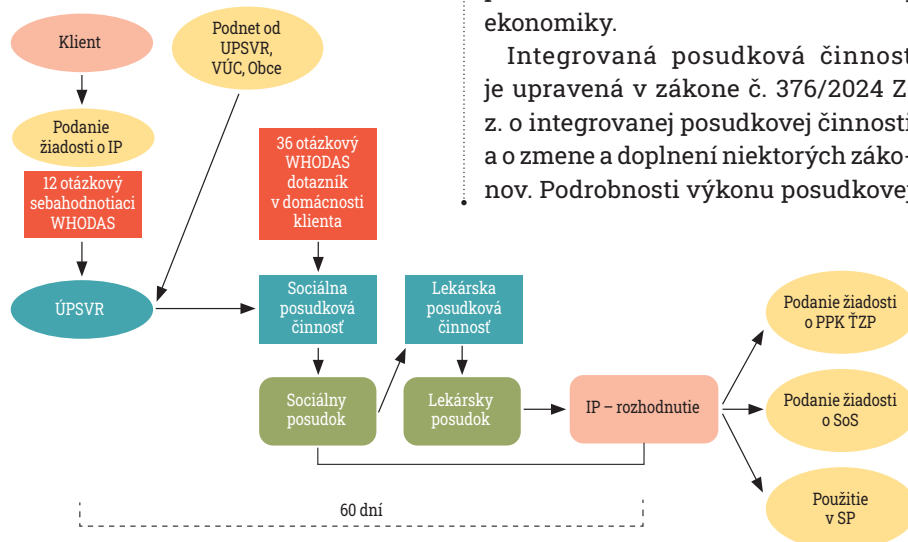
Klient

Podnet od UPSVR, VÚC, Obce

Podanie žiadosti o IP

12 otázkový sebahodnotiaci WHODAS

36 otázkový WHODAS dotazník v domácnosti klienta

ÚPSVR

Sociálna posudková činnosť

Lekárska posudková činnosť

Sociálny posudok

Lekársky posudok

IP – rozhodnutie

Podanie žiadosti o PPK ŤZP

Podanie žiadosti o SoS

Použitie v SP

60 dní

ekonomiky.

Integrovaná posudková činnost je upravená v zákone č. 376/2024 Z z. o integrovanej posudkovej činnosti a o zmene a doplnení niektorých zákonov. Podrobnosti výkonu posudkovej